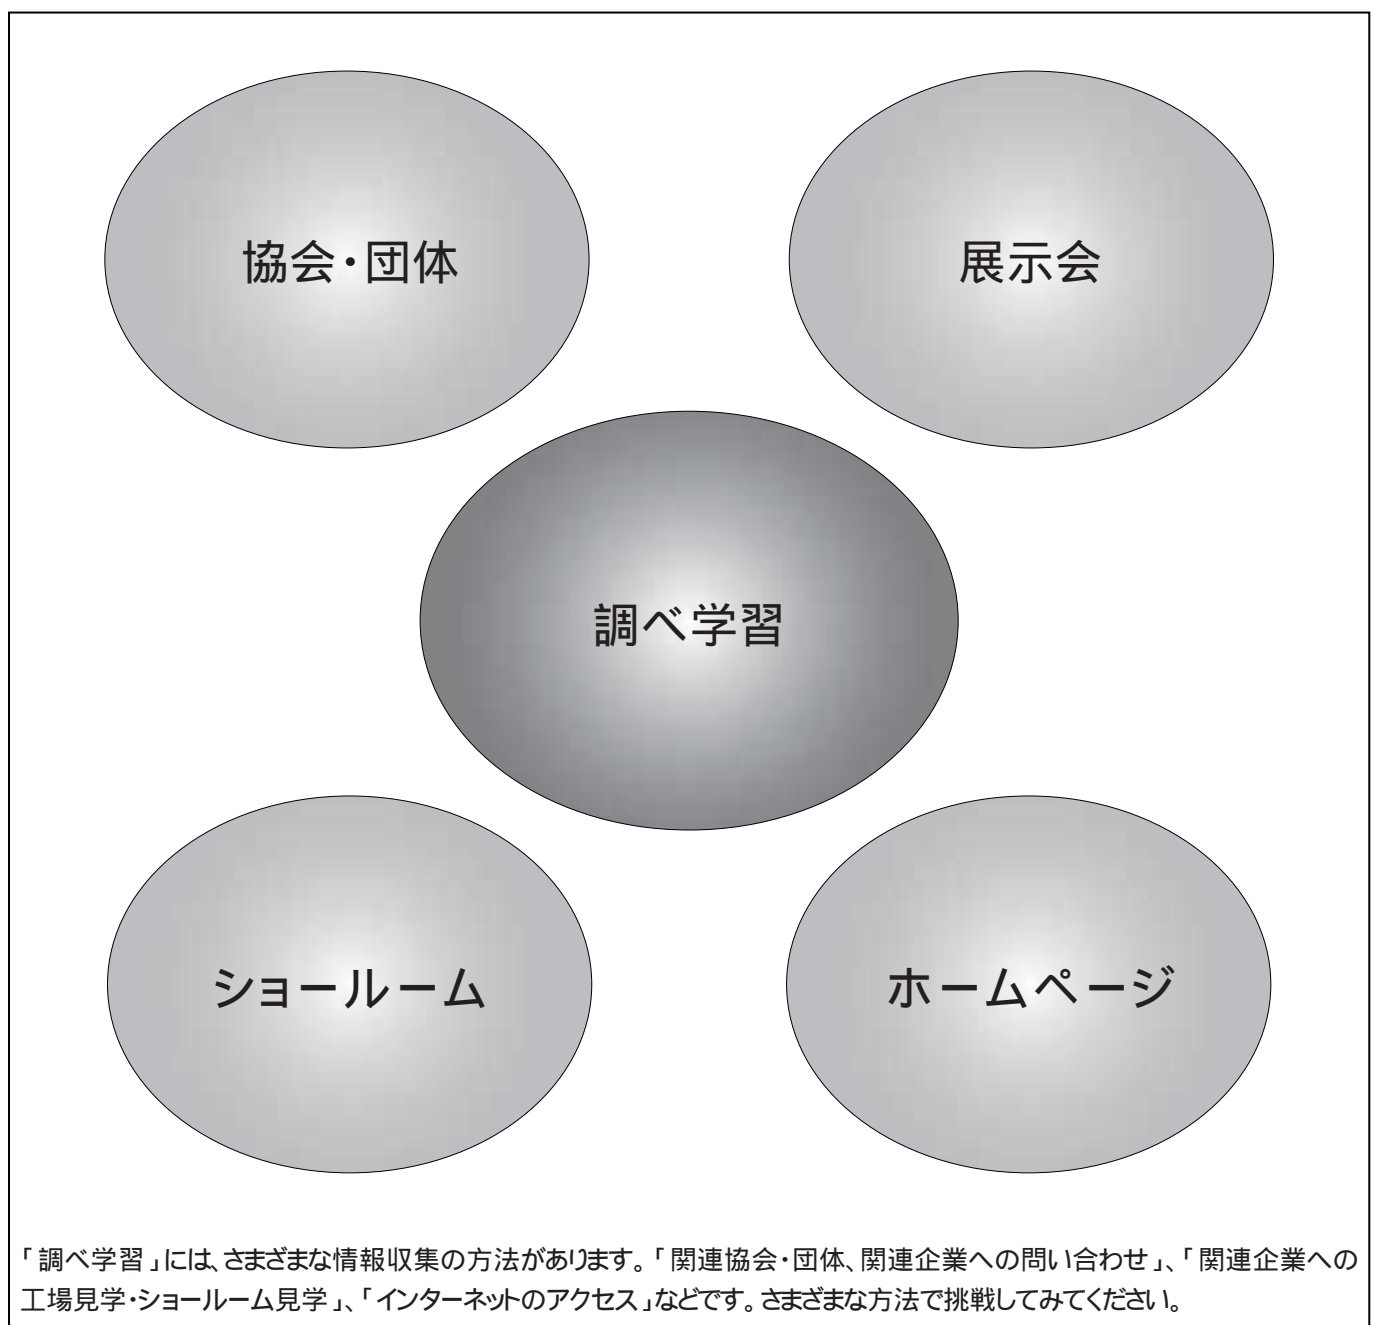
協会・団体

展示会

調べ学習

ショールーム

ホームページ

「調べ学習」には、さまざまな情報収集の方法があります。「関連協会・団体、関連企業への問い合わせ」、「関連企業への工場見学・ショールーム見学」、「インターネットのアクセス」などです。さまざまな方法で挑戦してみてください。